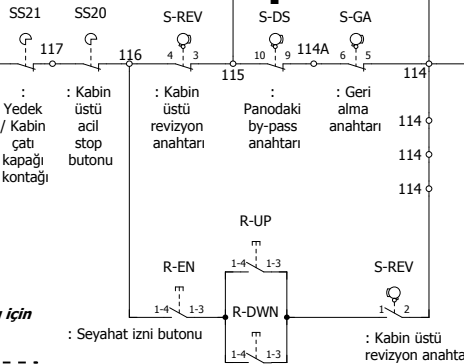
SS21 SS20 S-REV S-DS S-GA

117 116 4 3 115 10 9 114A 6 5 114

: Yedek / Kabin çatı kapağı kontağı

: Kabin üstü acil stop butonu

: Kabin üstü revizyon anahtarı

: Panodaki by-pass anahtarı

: Geri alma anahtarı

114
114
114

R-UP
1-4 1-3

R-EN
1-4 1-3

R-DWN
1-4 1-3

S-REV
1 2

için

: Seyahat izni butonu

: Kabin üstü revizyon anahta